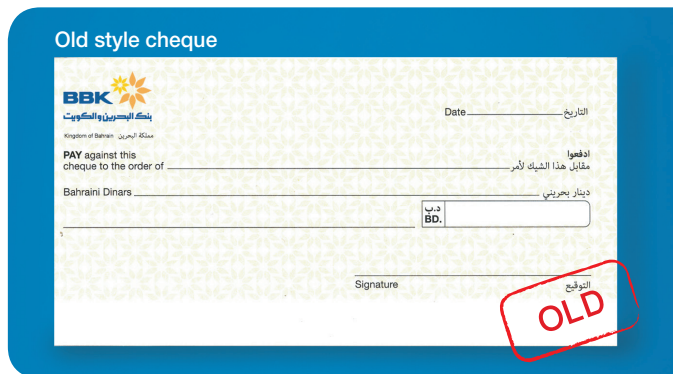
Old style cheque

BBK
بنك البحرين والكويت
Kingdom of Bahrain مملكة البحرين

Date التاريخ

PAY against this cheque to the order of
ادفعوا
مقابل هذا الشيك لأمر

Bahraini Dinars دينار بحريني

د.ب
BD.

Signature التوقيع

OLD